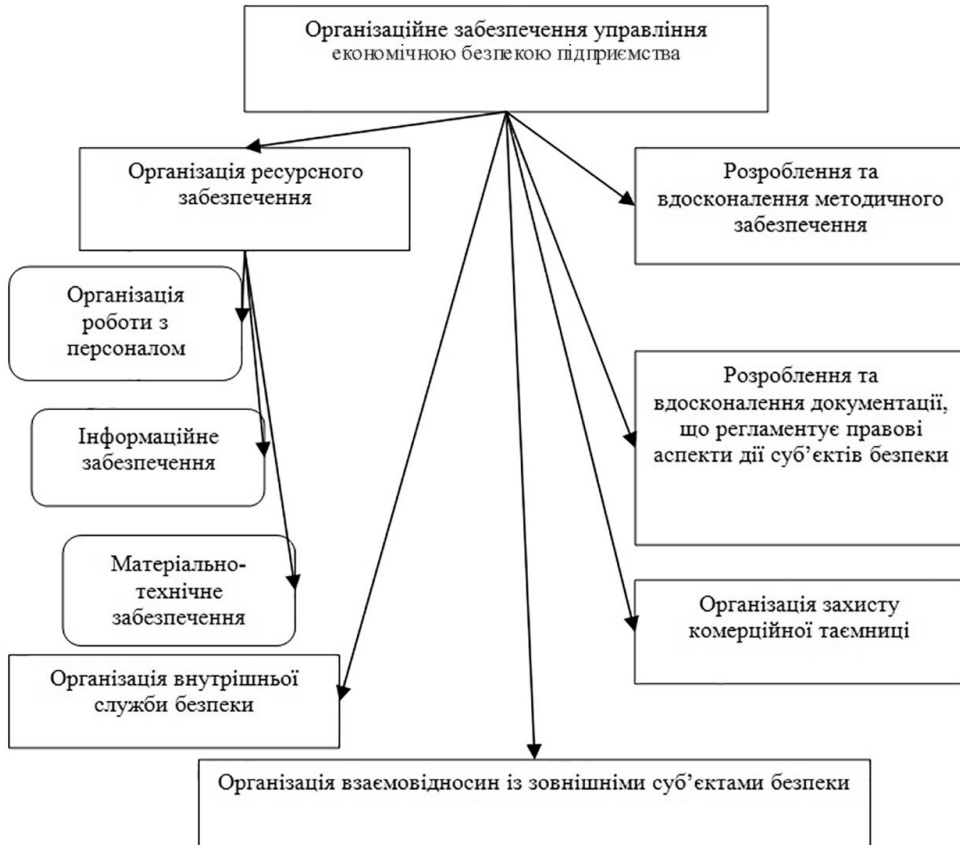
Організаційне забезпечення управління економічною безпекою підприємства

Організація ресурсного забезпечення

Розроблення та вдосконалення методичного забезпечення

Організація роботи з персоналом

Інформаційне забезпечення

Матеріально-технічне забезпечення

Розроблення та вдосконалення документації, що регламентує правові аспекти дії суб'єктів безпеки

Організація захисту комерційної таємниці

Організація внутрішньої служби безпеки

Організація взаємовідносин із зовнішніми суб'єктами безпеки